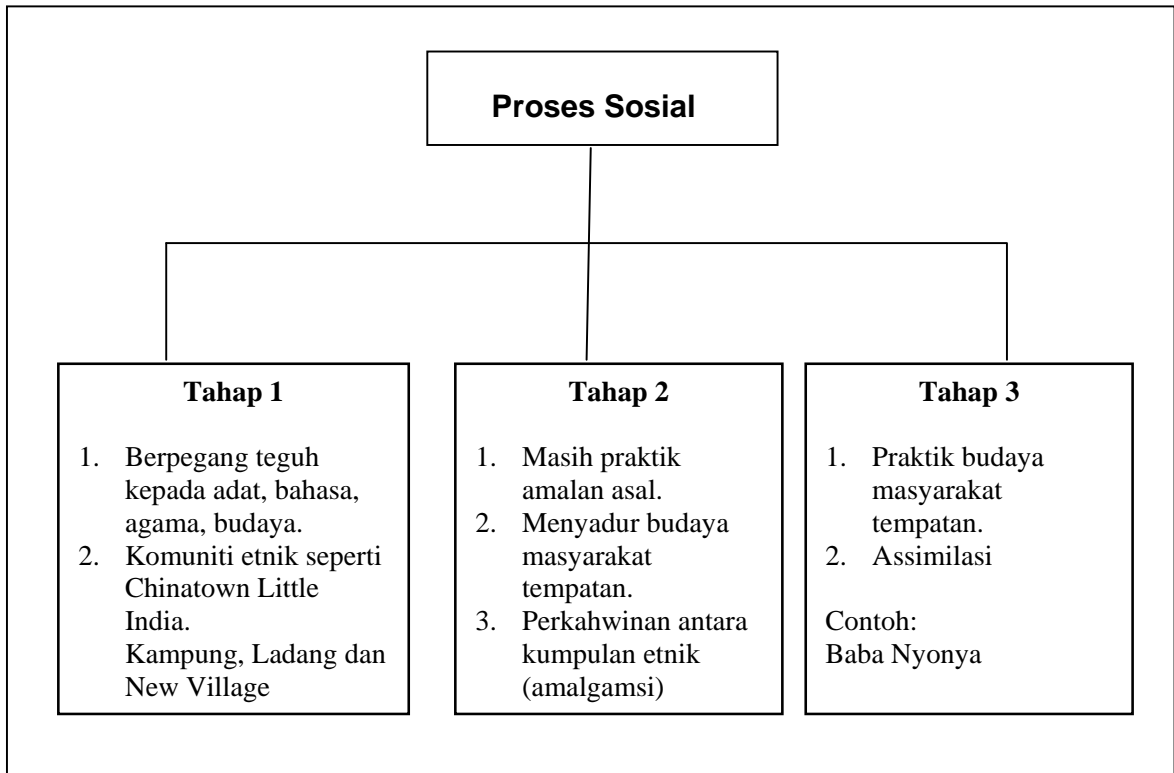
Proses Sosial

Tahap 1

1. Berpegang teguh kepada adat, bahasa, agama, budaya.
2. Komuniti etnik seperti Chinatown Little India.
Kampung, Ladang dan New Village

Tahap 2

1. Masih praktik amalan asal.
2. Menyadur budaya masyarakat tempatan.
3. Perkahwinan antara kumpulan etnik (amalgamsi)

Tahap 3

1. Praktik budaya masyarakat tempatan.
2. Assimilasi

Contoh:
Baba Nyonya